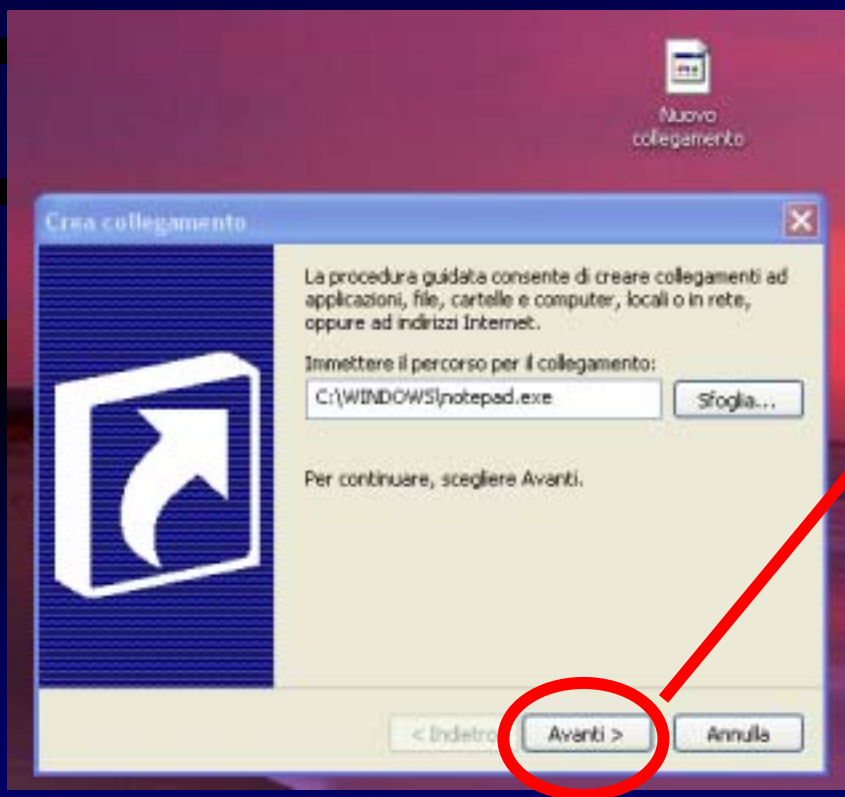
Nuovo collegamento

Crea collegamento

La procedura guidata consente di creare collegamenti ad applicazioni, file, cartelle e computer, locali o in rete, oppure ad indirizzi Internet.

Immettere il percorso per il collegamento:

C:\WINDOWS\notepad.exe

Sfoglia...

Per continuare, scegliere Avanti.

< Indietro

Avanti >

Annulla